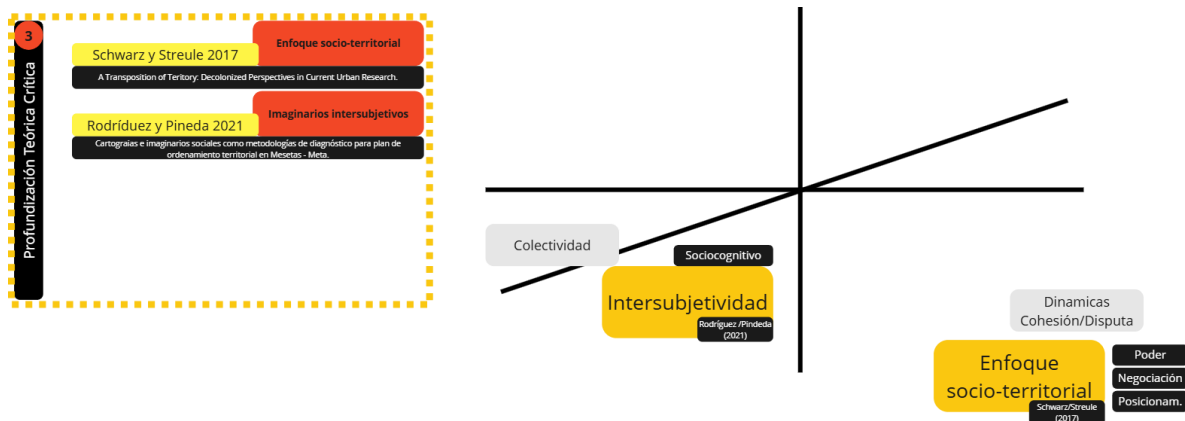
3

Profundización Teórica Crítica

Enfoque socio-territorial

Schwarz y Streule 2017

A Transposition of Teritory: Decolonized Perspectives in Current Urban Research.

Imaginarios intersubjetivos

Rodríduez y Pineda 2021

Cartograias e imaginarios sociales como metodologías de diagnóstico para plan de ordenamiento territorial en Mesetas - Meta.

Colectividad

Sociocognitivo

Intersubjetividad

Rodríguez /Pindeda (2021)

Dinamicas Cohesión/Disputa

Enfoque socio-territorial

Schwarz/Streule (2017)

Poder

Negociación

Posicionam.